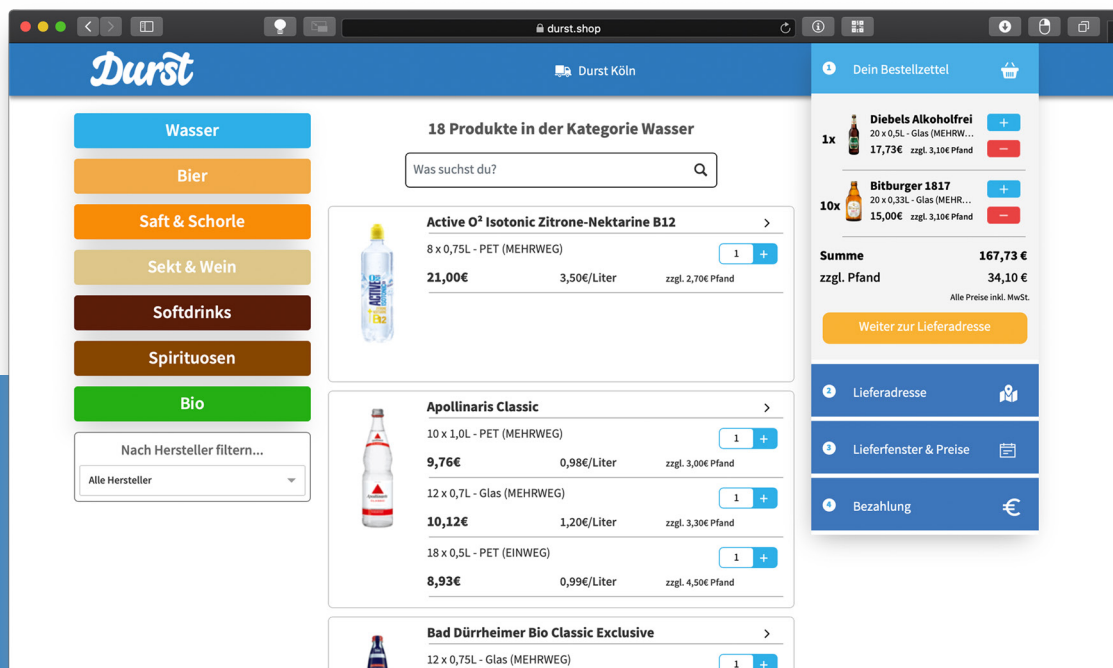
durst.shop

Durst

Durst Köln

1 Dein Bestellzettel

Wasser
Bier
Saft & Schorle
Sekt & Wein
Softdrinks
Spirituosen
Bio

Nach Hersteller filtern...
Alle Hersteller

18 Produkte in der Kategorie Wasser

Was suchst du?

Active O² Isotonic Zitrone-Nektarine B12
8 x 0,75L - PET (MEHRWEG)
1 +
21,00€ 3,50€/Liter zzgl. 2,70€ Pfand

Apollinaris Classic
10 x 1,0L - PET (MEHRWEG)
1 +
9,76€ 0,98€/Liter zzgl. 3,00€ Pfand
12 x 0,7L - Glas (MEHRWEG)
1 +
10,12€ 1,20€/Liter zzgl. 3,30€ Pfand
18 x 0,5L - PET (EINWEG)
1 +
8,93€ 0,99€/Liter zzgl. 4,50€ Pfand

Bad Dürrheimer Bio Classic Exclusive
12 x 0,75L - Glas (MEHRWEG)
1 +

1x Diebels Alkoholfrei
20 x 0,5L - Glas (MEHRW...
17,73€ zzgl. 3,10€ Pfand
+
−

10x Bitburger 1817
20 x 0,33L - Glas (MEHR...
15,00€ zzgl. 3,10€ Pfand
+
−

Summe 167,73 €
zzgl. Pfand 34,10 €
Alle Preise inkl. MwSt.

Weiter zur Lieferadresse

2 Lieferadresse
3 Lieferfenster & Preise
4 Bezahlung